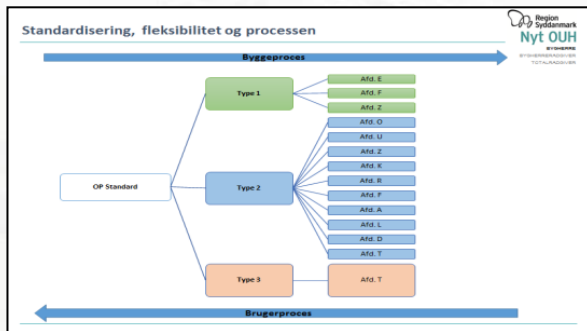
Standardisering, fleksibilitet og processen

Region Syddanmark
Nyt OUH
SYGEHERRE
SYGEHERRERÅDGIVER
TOTALRÅDGIVER

Byggeproces

OP Standard

Type 1

Afd. E

Afd. F

Afd. Z

Type 2

Afd. O

Afd. U

Afd. Z

Afd. K

Afd. R

Afd. F

Afd. A

Afd. L

Afd. D

Afd. T

Type 3

Afd. T

Brugerproces